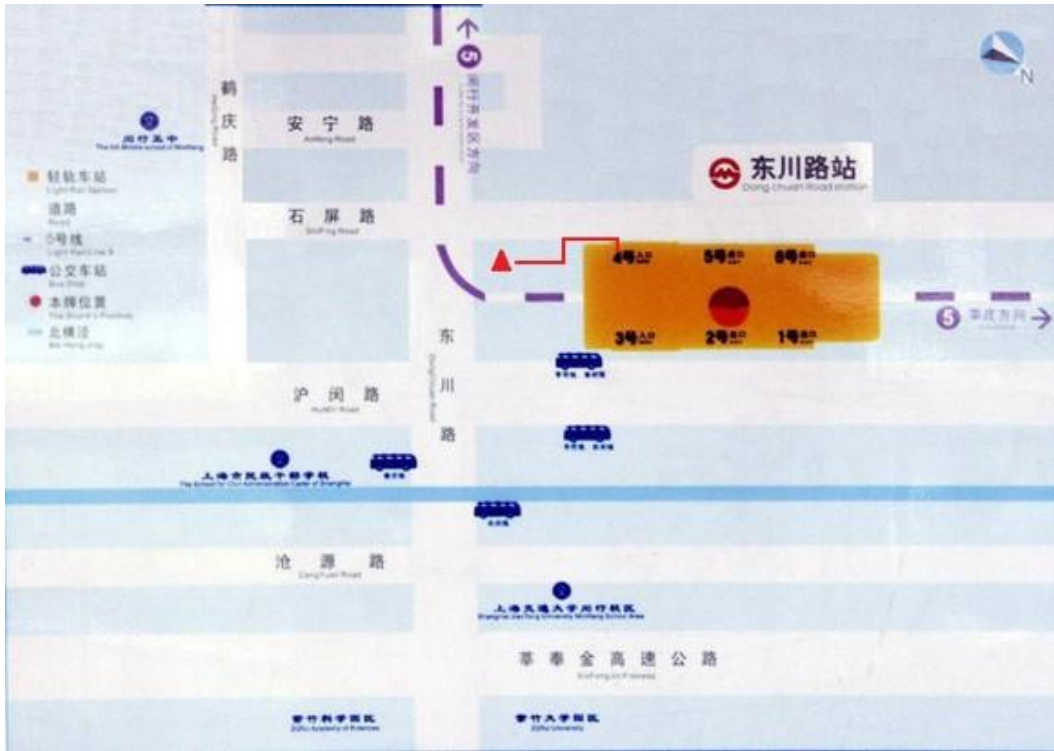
N

5 闵行开发区方向

鹤庆路

闵行五中
The 5th Middle School of Minhang

安宁路
Anning Road

东川路站
Dongchuan Road Station

■ 轻轨车站
Light Rail Station
道路
Road
5号线
Light Rail Line 5
公交车站
Bus Stop
● 本牌位置
The Board's Position
北横泾
Bei Heng Jing

石屏路
Shiping Road

4号入口 5号出口 6号出口
3号入口 2号出口 1号出口

5 奉贤方向

东川路
Dongchuan Road

沪闵路
Humin Road

上海市民政干部学校
The School for Civil Administration Cadre of Shanghai

沧源路
Cangyuan Road

上海交通大学闵行校区
Shanghai Jiao Tong University Minhang School Area

莘奉金高速公路
XinFengJin Freeway

紫竹科学园区
Zizhu Academy of Sciences

紫竹大学园区
Zizhu University